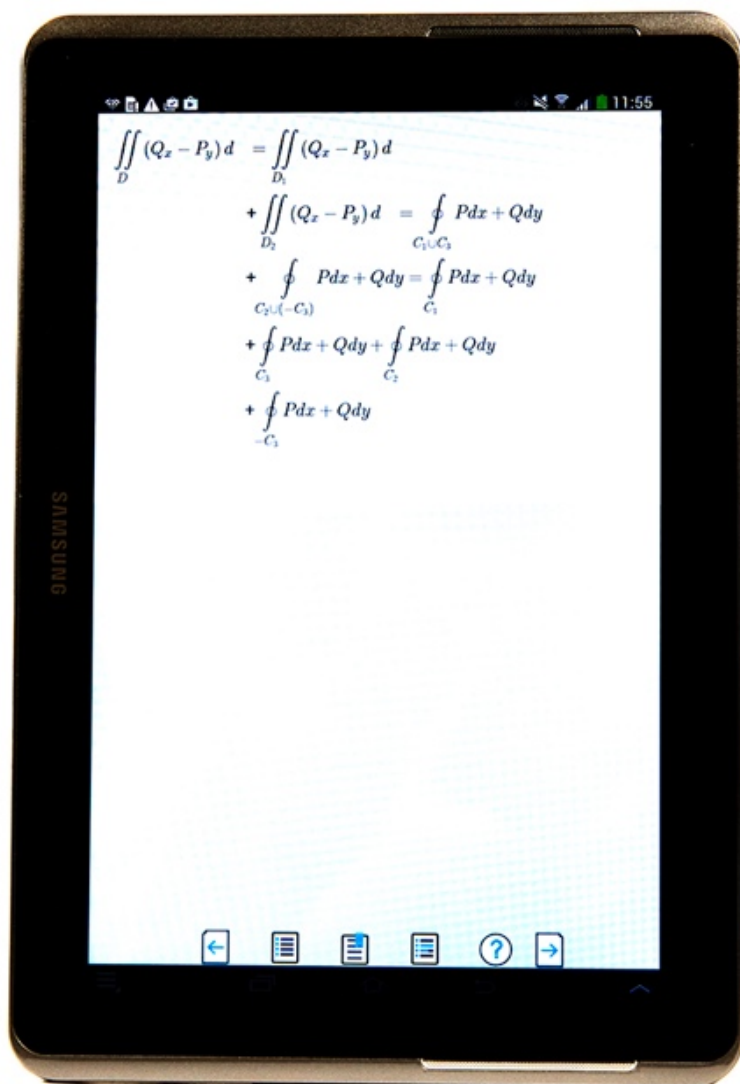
11:55

$\iint_D (Q_x - P_y)\, d = \iint_{D_1} (Q_x - P_y)\, d$

$+ \iint_{D_2} (Q_x - P_y)\, d = \oint_{C_1 \cup C_3} Pdx + Qdy$

$+ \oint_{C_2 \cup (-C_3)} Pdx + Qdy = \oint_{C_1} Pdx + Qdy$

$+ \oint_{C_3} Pdx + Qdy + \oint_{C_2} Pdx + Qdy$

$+ \oint_{-C_3} Pdx + Qdy$

SAMSUNG

?